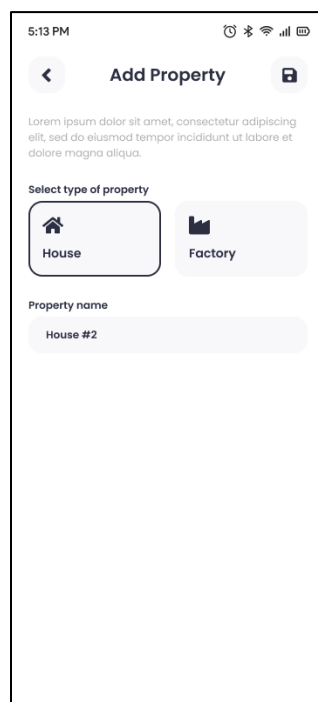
5:13 PM

Add Property

Lorem ipsum dolor sit amet, consectetur adipiscing elit, sed do eiusmod tempor incididunt ut labore et dolore magna aliqua.

Select type of property

House

Factory

Property name

House #2